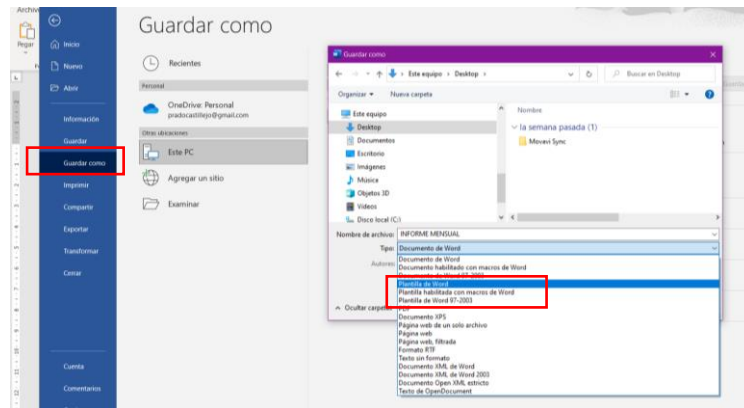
Archivo
Pegar

Inicio
Nuevo
Abrir
Información
Guardar
Guardar como
Imprimir
Compartir
Exportar
Transformar
Cerrar
Cuenta
Comentarios

Guardar como

Recientes
Personal
OneDrive: Personal
pradocastillejo@gmail.com
Otras ubicaciones
Este PC
Agregar un sitio
Examinar

Guardar como
← → ↑ > Este equipo > Desktop >
Buscar en Desktop
Organizar ▾ Nueva carpeta
Este equipo
Desktop
Documentos
Escritorio
Imágenes
Música
Objetos 3D
Vídeos
Disco local (C:)
Nombre
la semana pasada (1)
Movavi Sync
Nombre de archivo: INFORME MENSUAL
Tipo: Documento de Word
Autores:
Ocultar carpetas

Documento de Word
Documento habilitado con macros de Word
Documento de Word 97-2003
Plantilla de Word
Plantilla habilitada con macros de Word
Plantilla de Word 97-2003
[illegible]
Documento XPS
Página web de un solo archivo
Página web
Página web, filtrada
Formato RTF
Texto sin formato
Documento XML de Word
Documento XML de Word 2003
Documento Open XML estricto
Texto de OpenDocument